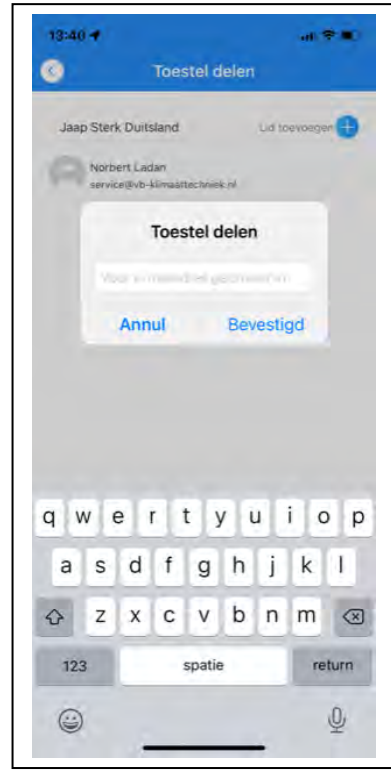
13:40

Toestel delen

Jaap Sterk Duitsland

Lid toevoegen

Norbert Ladan
service@vb-klimaattechniek.nl

Toestel delen

Voor e-mailadres gebruiker in

Annul

Bevestigd

q w e r t y u i o p
a s d f g h j k l
z x c v b n m
123
spatie
return